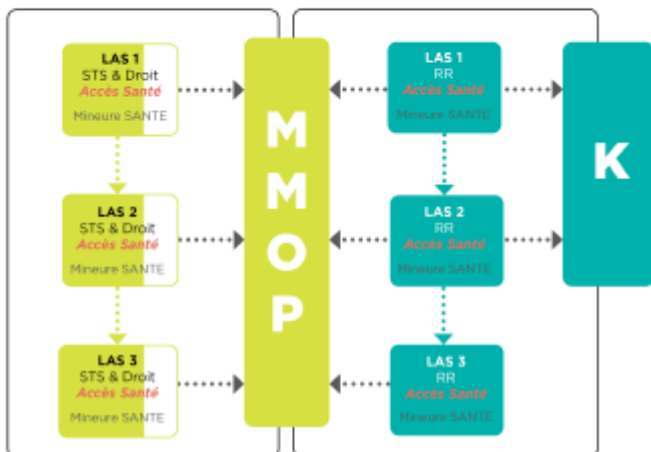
LAS 1
STS & Droit
Accès Santé
Mineure SANTE

LAS 2
STS & Droit
Accès Santé
Mineure SANTE

LAS 3
STS & Droit
Accès Santé
Mineure SANTE

M
M
O
P

LAS 1
RR
Accès Santé
Mineure SANTE

LAS 2
RR
Accès Santé
Mineure SANTE

LAS 3
RR
Accès Santé
Mineure SANTE

K